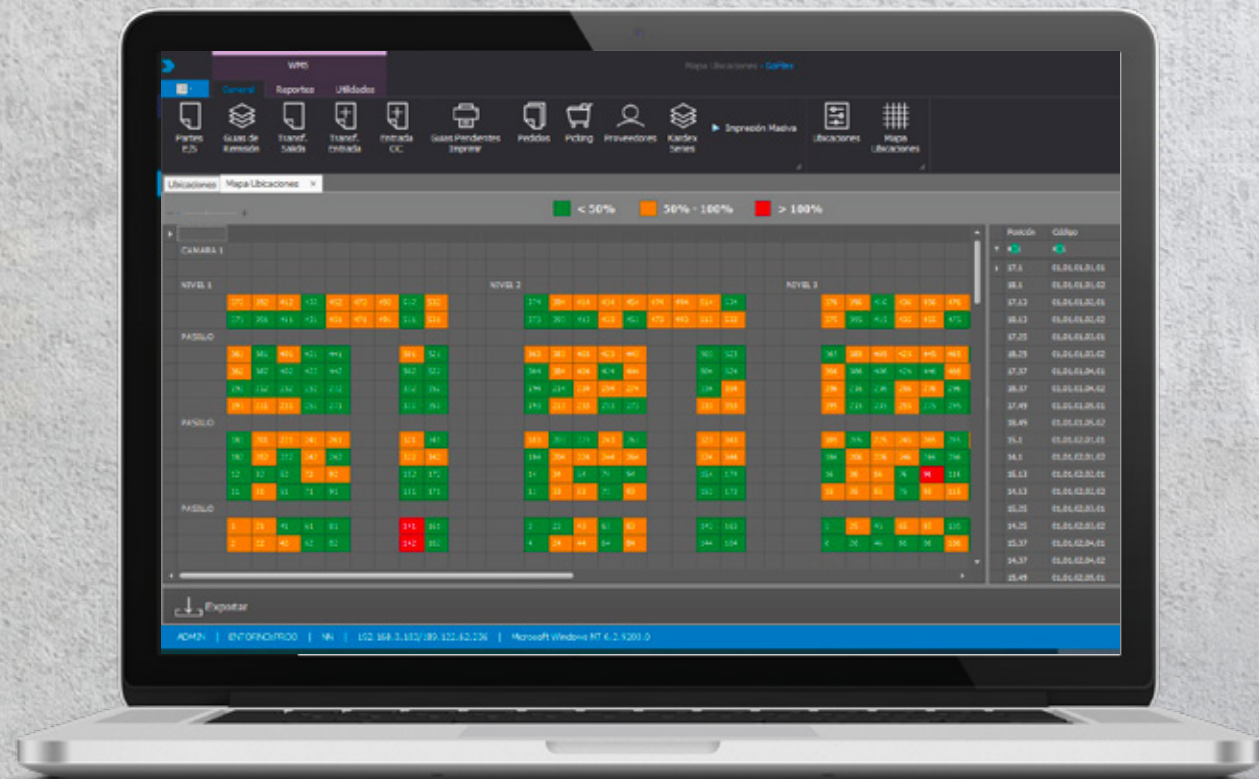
WMS

Mapa Ubicaciones - Gallies

General Reportes Utilidades

Partes E/S
Guias de Remisión
Transf. Salida
Transf. Entrada
Entrada OC
Guias Pendientes Imprimir
Pedidos
Picking
Proveedores
Kardex Series
Impresión Masiva
Ubicaciones
Mapa Ubicaciones

Ubicaciones Mapa Ubicaciones ×

< 50%
50% - 100%
> 100%

CAMARA 1

NIVEL 1
NIVEL 2
NIVEL 3

PASILLO
PASILLO
PASILLO

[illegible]

| Posición | Código |
|---|---|
| 17.1 | 01.01.01.01.01 |
| 18.1 | 01.01.01.01.02 |
| 17.13 | 01.01.01.02.01 |
| 18.13 | 01.01.01.02.02 |
| 17.25 | 01.01.01.03.01 |
| 18.25 | 01.01.01.03.02 |
| 17.37 | 01.01.01.04.01 |
| 18.37 | 01.01.01.04.02 |
| 17.49 | 01.01.01.05.01 |
| 18.49 | 01.01.01.05.02 |
| 15.1 | 01.01.02.01.01 |
| 16.1 | 01.01.02.01.02 |
| 15.13 | 01.01.02.02.01 |
| 16.13 | 01.01.02.02.02 |
| 15.25 | 01.01.02.03.01 |
| 16.25 | 01.01.02.03.02 |
| 15.37 | 01.01.02.04.01 |
| 16.37 | 01.01.02.04.02 |
| 15.49 | 01.01.02.05.01 |

Exportar

ADMIN | ENTORNO:PROD | NN | 192.168.3.183/189.122.62.236 | Microsoft Windows NT 6.2.9200.0